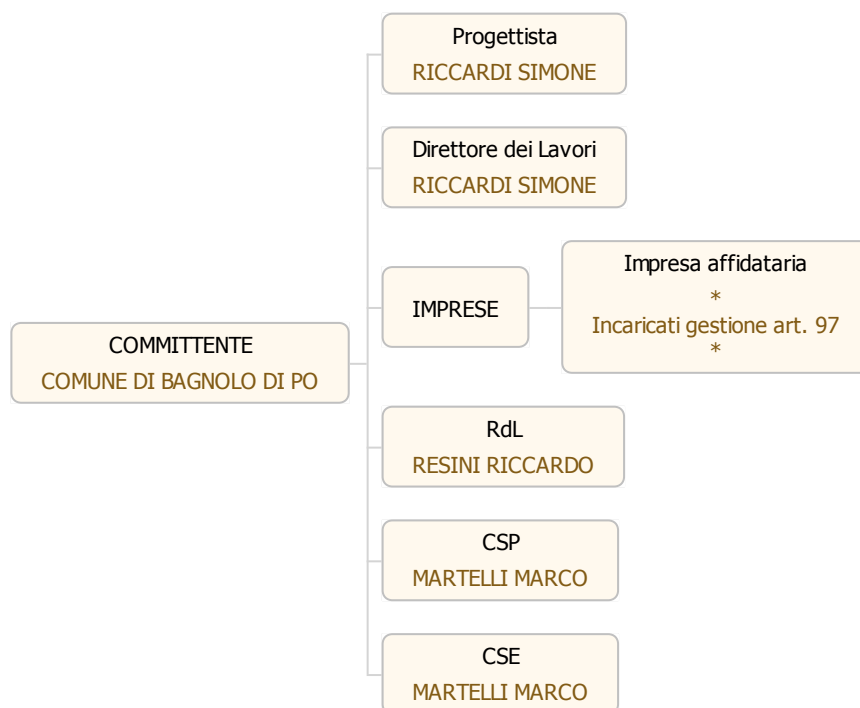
COMMITTENTE
COMUNE DI BAGNOLO DI PO

Progettista
RICCARDI SIMONE

Direttore dei Lavori
RICCARDI SIMONE

IMPRESE

Impresa affidataria
*
Incaricati gestione art. 97
*

RdL
RESINI RICCARDO

CSP
MARTELLI MARCO

CSE
MARTELLI MARCO